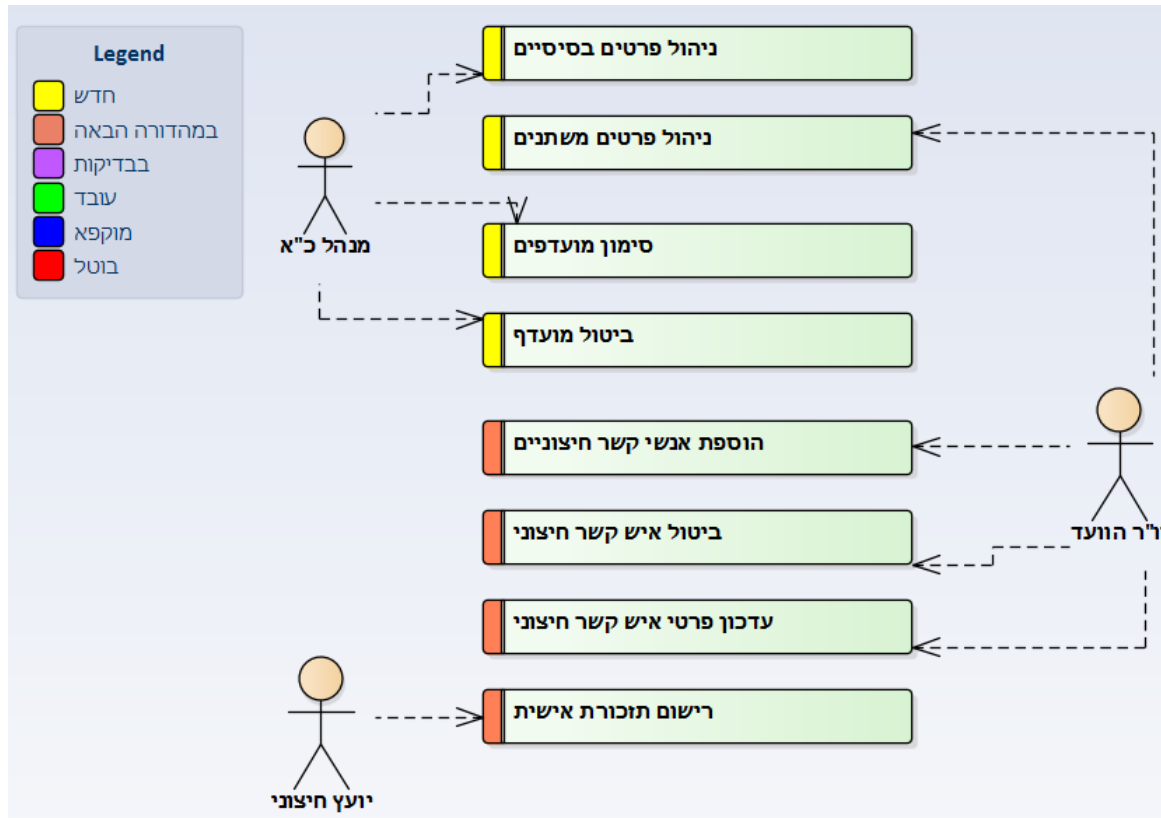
Legend
חדש
במהדורה הבאה
בבדיקות
עובד
מוקפא
בוטל

ניהול פרטים בסיסיים
ניהול פרטים משתנים
סימון מועדפים
ביטול מועדף
הוספת אנשי קשר חיצוניים
ביטול איש קשר חיצוני
עדכון פרטי איש קשר חיצוני
רישום תזכורת אישית

מנהל כ"א
ו"ר הוועד
יועץ חיצוני